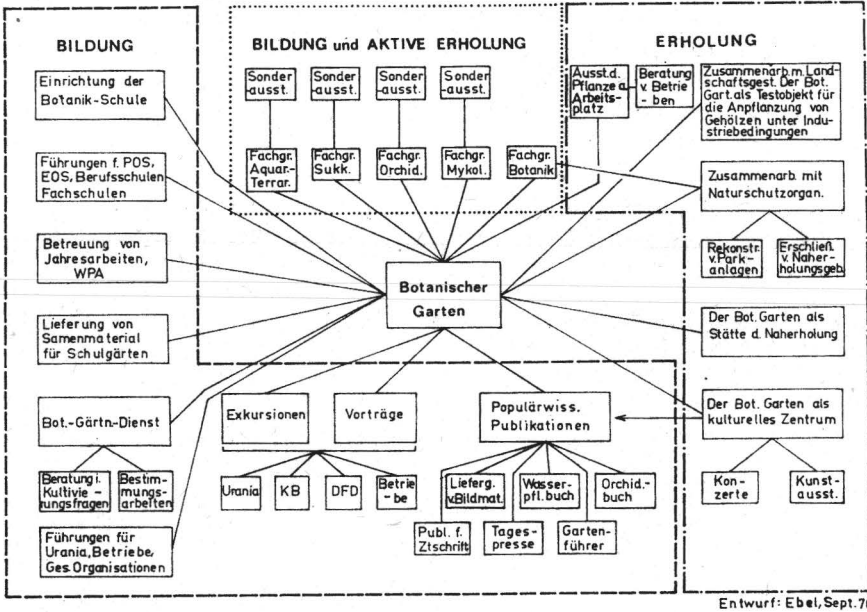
BILDUNG

BILDUNG und AKTIVE ERHOLUNG

ERHOLUNG

Einrichtung der Botanik-Schule

Sonder ausst.

Sonder ausst.

Sonder ausst.

Sonder ausst.

Ausst.d. Pflanze a. Arbeitsplatz

Beratung v. Betriebe

Zusammenarb. m. Landschaftsgest. Der Bot. Gart. als Testobjekt für die Anpflanzung von Gehölzen unter Industriebedingungen

Führungen f. POS, EOS, Berufsschulen Fachschulen

Fachgr. Aquar.-Terrar.

Fachgr. Sukk.

Fachgr. Orchid.

Fachgr. Mykol.

Fachgr. Botanik

Zusammenarb. mit Naturschutzorgan.

Rekonstr. v. Parkanlagen

Erschließ. v. Naherholungsgeb.

Betreuung von Jahresarbeiten, WPA

Botanischer Garten

Lieferung von Samenmaterial für Schulgärten

Der Bot. Garten als Stätte d. Naherholung

Bot.-Gärtn.-Dienst

Exkursionen

Vorträge

Populärwiss. Publikationen

Der Bot. Garten als kulturelles Zentrum

Beratung i. Kultivierungsfragen

Bestimmungsarbeiten

Urania

KB

DFD

Betriebe

Lieferg. v. Bildmat.

Wasserpfl. buch

Orchid.-buch

Konzerte

Kunstausst.

Führungen für Urania, Betriebe, Ges. Organisationen

Publ. f. Ztschrift

Tagespresse

Gartenführer

Entwurf: Ebel, Sept. 7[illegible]